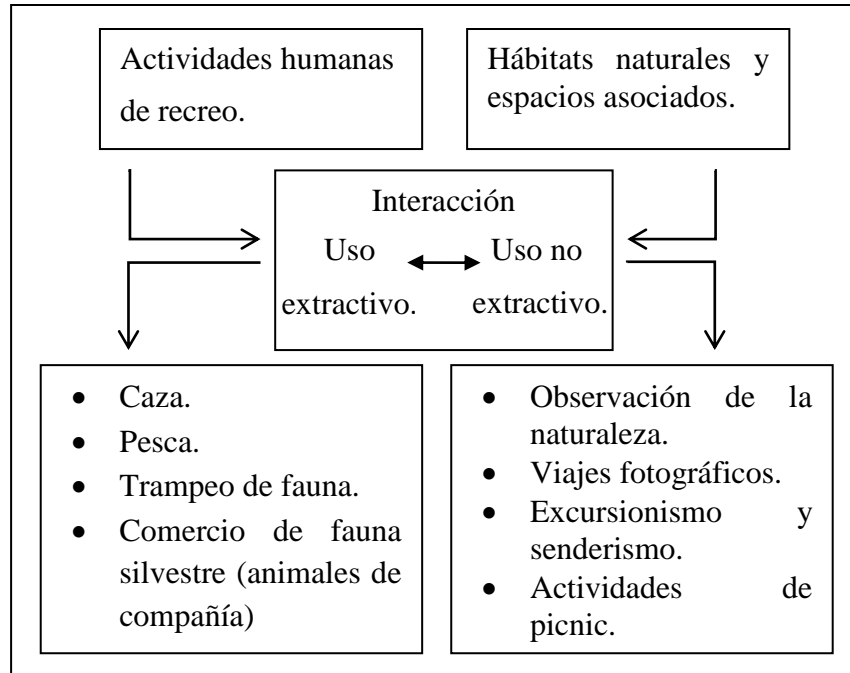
Actividades humanas de recreo.

Hábitats naturales y espacios asociados.

Interacción

Uso extractivo.

Uso no extractivo.

- Caza.
- Pesca.
- Trampeo de fauna.
- Comercio de fauna silvestre (animales de compañía)

- Observación de la naturaleza.
- Viajes fotográficos.
- Excursionismo y senderismo.
- Actividades de picnic.